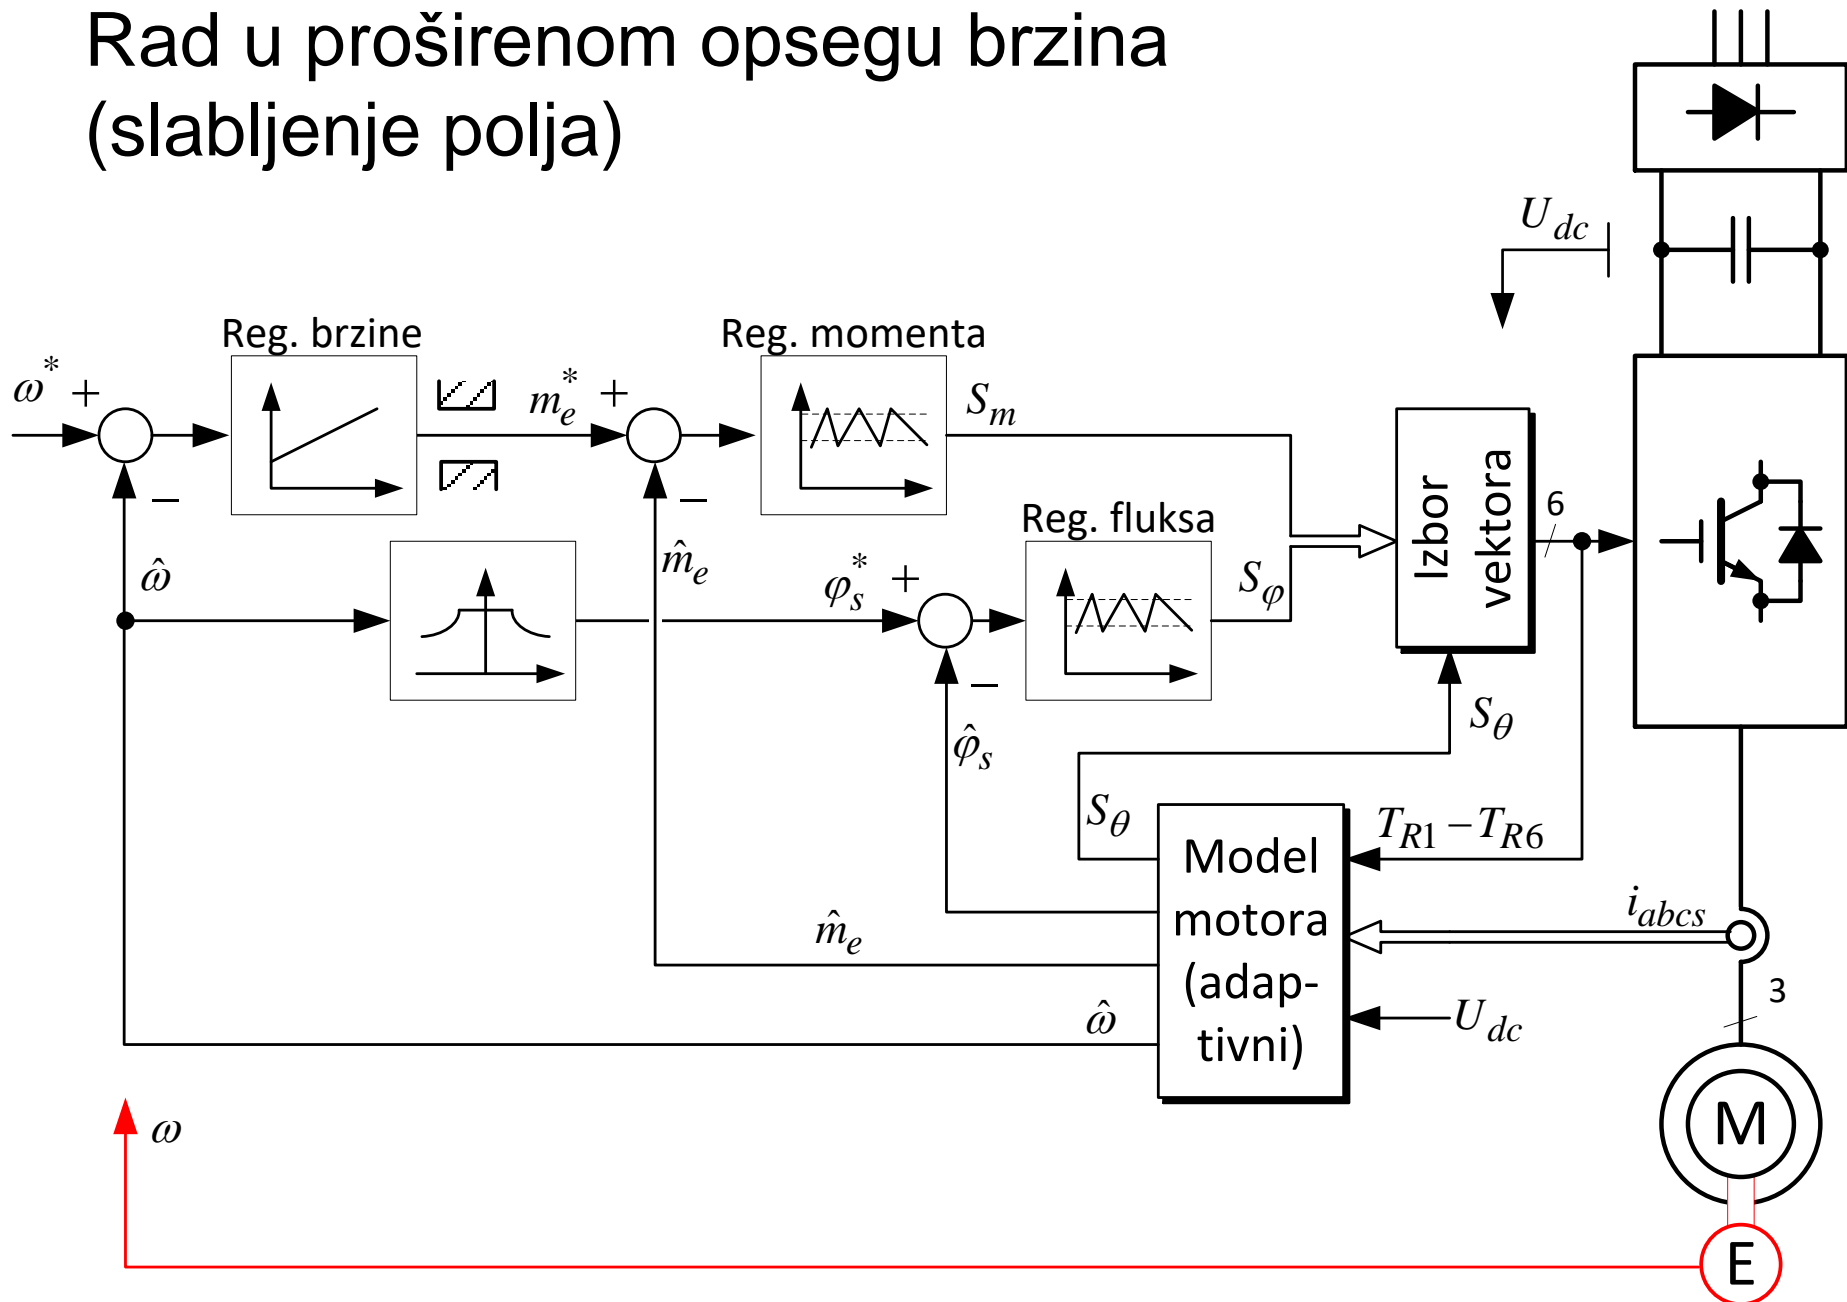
Rad u proširenom opsegu brzina (slabljenje polja)

$U_{dc}$

Reg. brzine

Reg. momenta

$\omega^*$ +

–

$m_e^*$ +

–

$S_m$

Izbor vektora

6

$\hat{\omega}$

$\hat{m}_e$

$\varphi_s^*$ +

–

Reg. fluksa

$S_\varphi$

$S_\theta$

$\hat{\varphi}_s$

$S_\theta$

Model motora (adaptivni)

$T_{R1} - T_{R6}$

$i_{abcs}$

$\hat{m}_e$

3

$\hat{\omega}$

$U_{dc}$

M

$\omega$

E